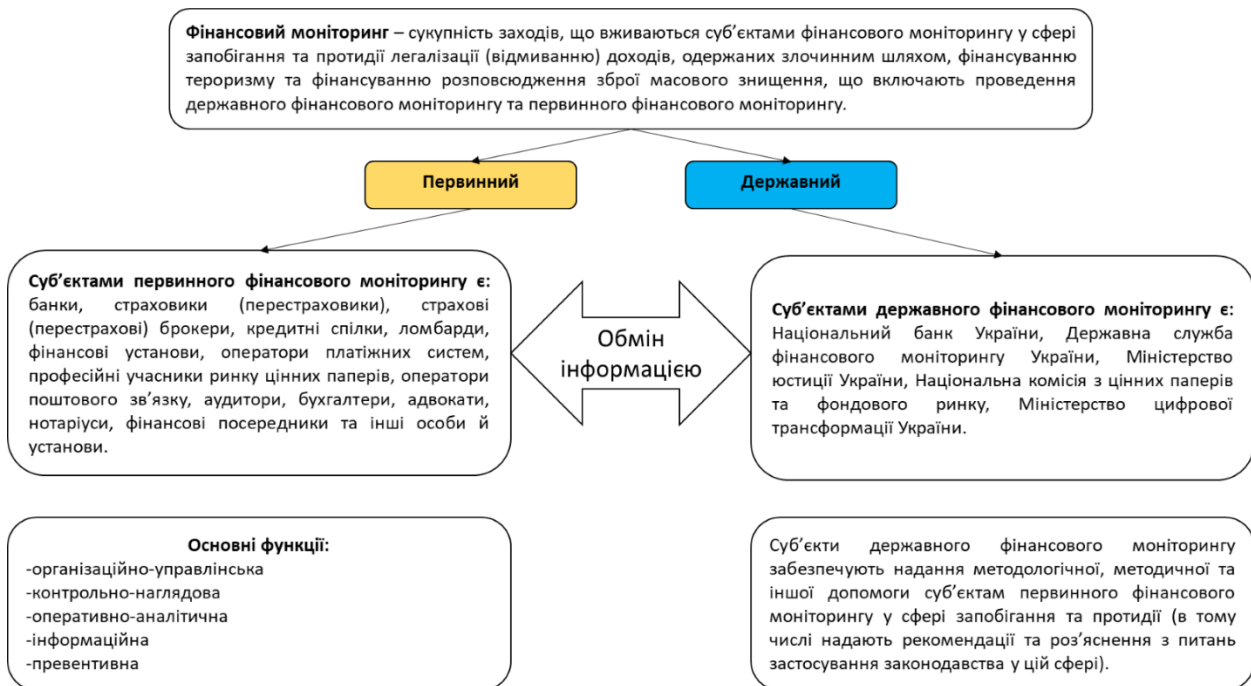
**Фінансовий моніторинг** – сукупність заходів, що вживаються суб'єктами фінансового моніторингу у сфері запобігання та протидії легалізації (відмиванню) доходів, одержаних злочинним шляхом, фінансуванню тероризму та фінансуванню розповсюдження зброї масового знищення, що включають проведення державного фінансового моніторингу та первинного фінансового моніторингу.

**Первинний**

**Державний**

**Суб'єктами первинного фінансового моніторингу є:** банки, страховики (перестраховики), страхові (перестрахові) брокери, кредитні спілки, ломбарди, фінансові установи, оператори платіжних систем, професійні учасники ринку цінних паперів, оператори поштового зв'язку, аудитори, бухгалтери, адвокати, нотаріуси, фінансові посередники та інші особи й установи.

Обмін інформацією

**Суб'єктами державного фінансового моніторингу є:** Національний банк України, Державна служба фінансового моніторингу України, Міністерство юстиції України, Національна комісія з цінних паперів та фондового ринку, Міністерство цифрової трансформації України.

**Основні функції:**
-організаційно-управлінська
-контрольно-наглядова
-оперативно-аналітична
-інформаційна
-превентивна

Суб'єкти державного фінансового моніторингу забезпечують надання методологічної, методичної та іншої допомоги суб'єктам первинного фінансового моніторингу у сфері запобігання та протидії (в тому числі надають рекомендації та роз'яснення з питань застосування законодавства у цій сфері).